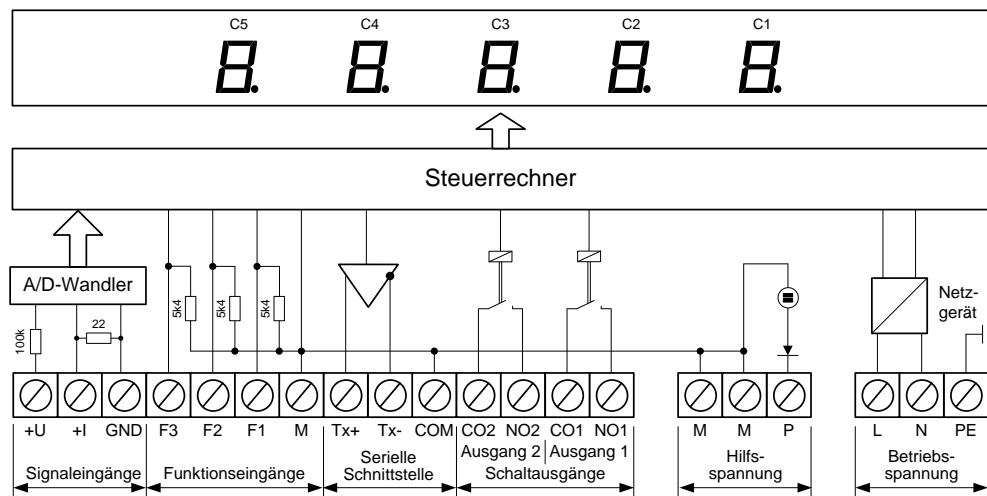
C5 C4 C3 C2 C1

Steuerrechner

A/D-Wandler

100k

22

5k4 5k4 5k4

Netzgerät

+U +I GND F3 F2 F1 M Tx+ Tx- COM CO2 NO2 CO1 NO1 M M P L N PE

Ausgang 2 Ausgang 1

Signaleingänge

Funktionseingänge

Serielle Schnittstelle

Schaltausgänge

Hilfsspannung

Betriebsspannung